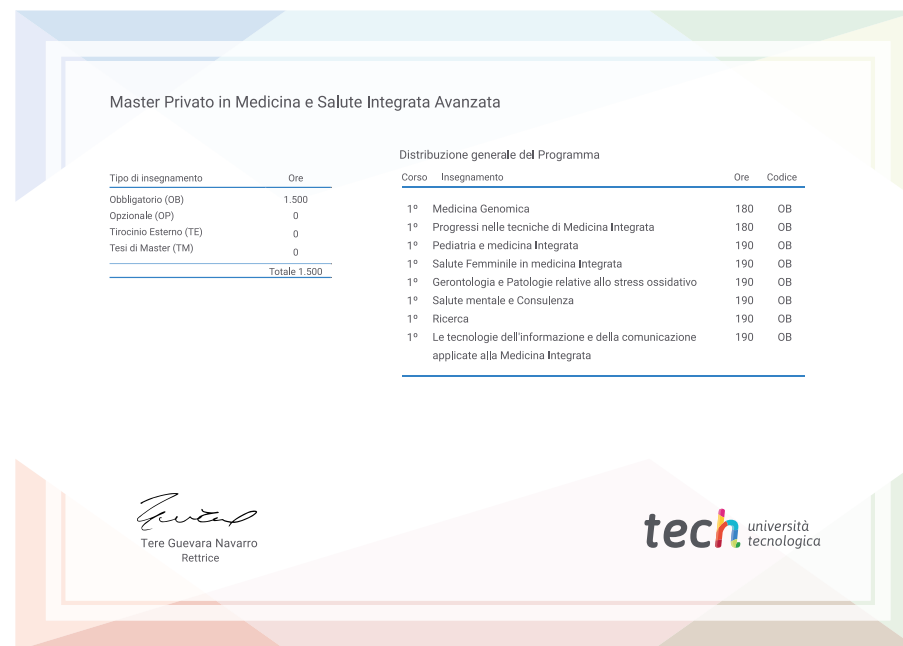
Master Privato in Medicina e Salute Integrata Avanzata

| Tipo di insegnamento | Ore |
|---|---|
| Obbligatorio (OB) | 1.500 |
| Opzionale (OP) | 0 |
| Tirocinio Esterno (TE) | 0 |
| Tesi di Master (TM) | 0 |
| | Totale 1.500 |

Distribuzione generale del Programma

| Corso | Insegnamento | Ore | Codice |
|---|---|---|---|
| 1º | Medicina Genomica | 180 | OB |
| 1º | Progressi nelle tecniche di Medicina Integrata | 180 | OB |
| 1º | Pediatria e medicina Integrata | 190 | OB |
| 1º | Salute Femminile in medicina Integrata | 190 | OB |
| 1º | Gerontologia e Patologie relative allo stress ossidativo | 190 | OB |
| 1º | Salute mentale e Consulenza | 190 | OB |
| 1º | Ricerca | 190 | OB |
| 1º | Le tecnologie dell'informazione e della comunicazione applicate alla Medicina Integrata | 190 | OB |

Tere Guevara Navarro
Rettrice

tech università tecnologica